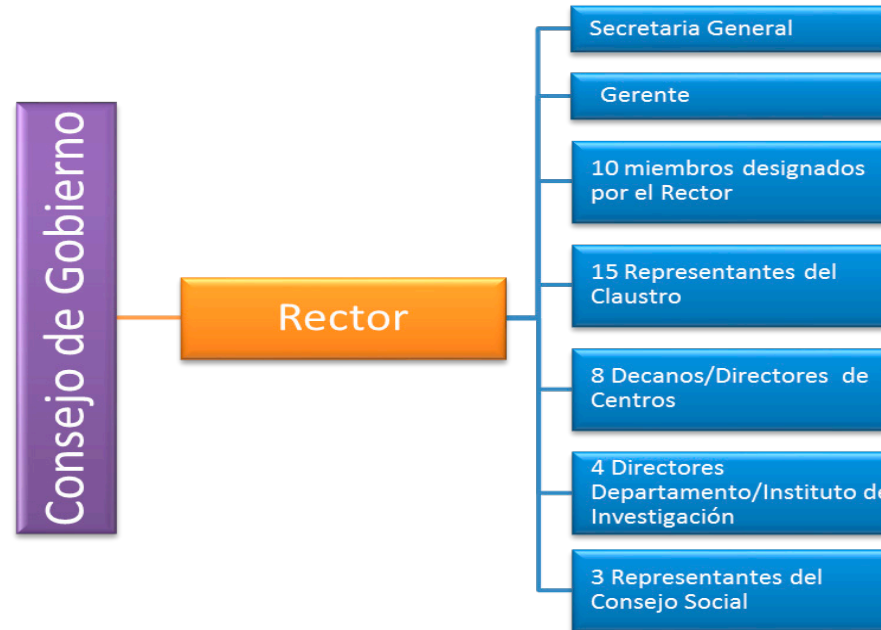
Consejo de Gobierno

Rector

Secretaria General

Gerente

10 miembros designados por el Rector

15 Representantes del Claustro

8 Decanos/Directores de Centros

4 Directores Departamento/Instituto d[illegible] Investigación

3 Representantes del Consejo Social